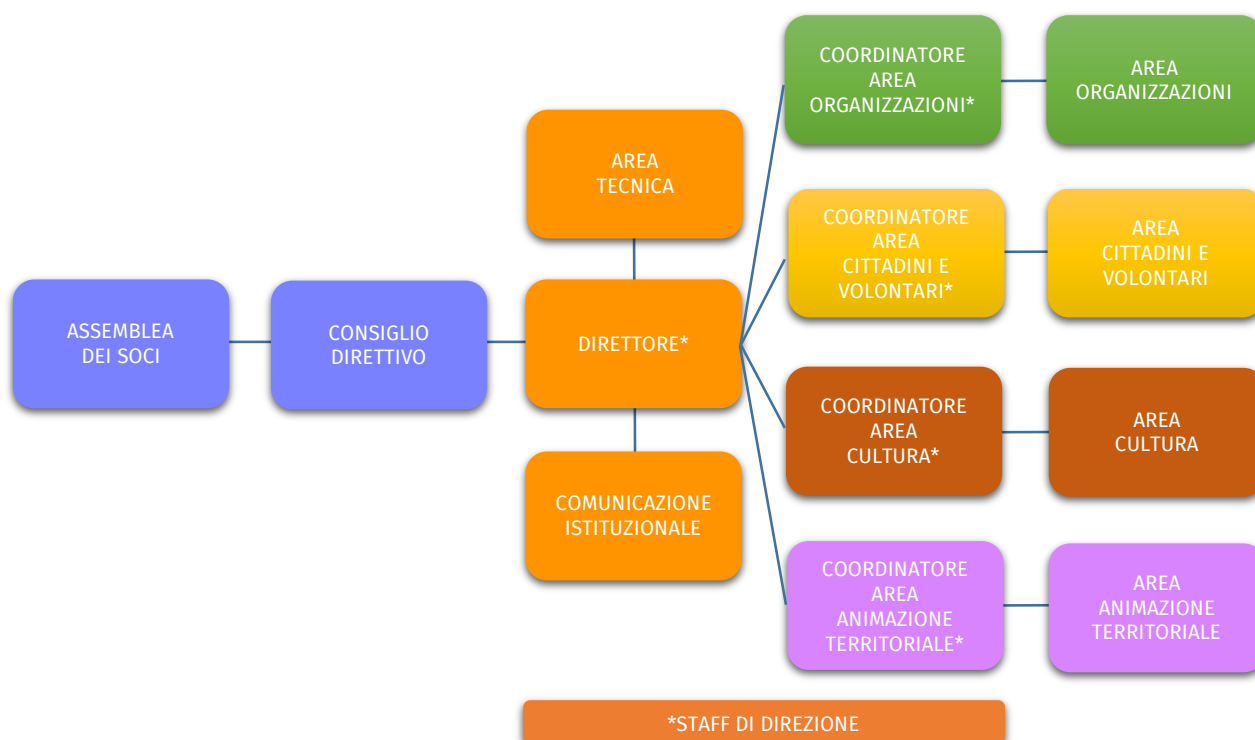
ASSEMBLEA DEI SOCI

CONSIGLIO DIRETTIVO

AREA TECNICA

DIRETTORE*

COMUNICAZIONE ISTITUZIONALE

COORDINATORE AREA ORGANIZZAZIONI*

AREA ORGANIZZAZIONI

COORDINATORE AREA CITTADINI E VOLONTARI*

AREA CITTADINI E VOLONTARI

COORDINATORE AREA CULTURA*

AREA CULTURA

COORDINATORE AREA ANIMAZIONE TERRITORIALE*

AREA ANIMAZIONE TERRITORIALE

*STAFF DI DIREZIONE